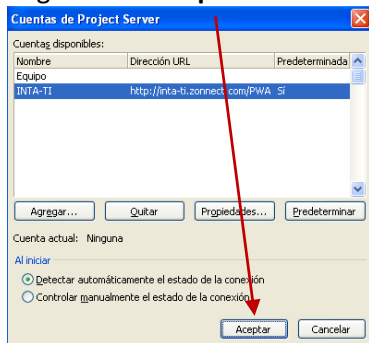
Cuentas de Project Server

Cuentas disponibles:

| Nombre | Dirección URL | Predeterminada |
|---|---|---|
| Equipo | | |
| INTA-TI | http://inta-ti.zonnect.com/PWA | Sí |

Agregar... Quitar Propiedades... Predeterminar

Cuenta actual: Ninguna

Al iniciar

Detectar automáticamente el estado de la conexión

Controlar manualmente el estado de la conexión

Aceptar Cancelar